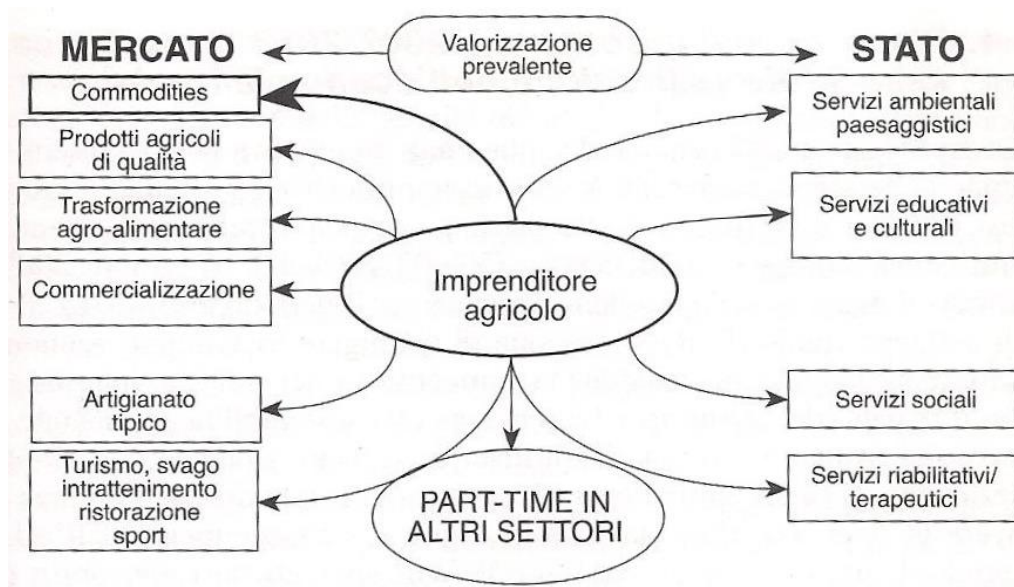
MERCATO

Valorizzazione prevalente

STATO

Commodities

Prodotti agricoli di qualità

Trasformazione agro-alimentare

Commercializzazione

Artigianato tipico

Turismo, svago intrattenimento ristorazione sport

Imprenditore agricolo

Servizi ambientali paesaggistici

Servizi educativi e culturali

Servizi sociali

Servizi riabilitativi/ terapeutici

PART-TIME IN ALTRI SETTORI